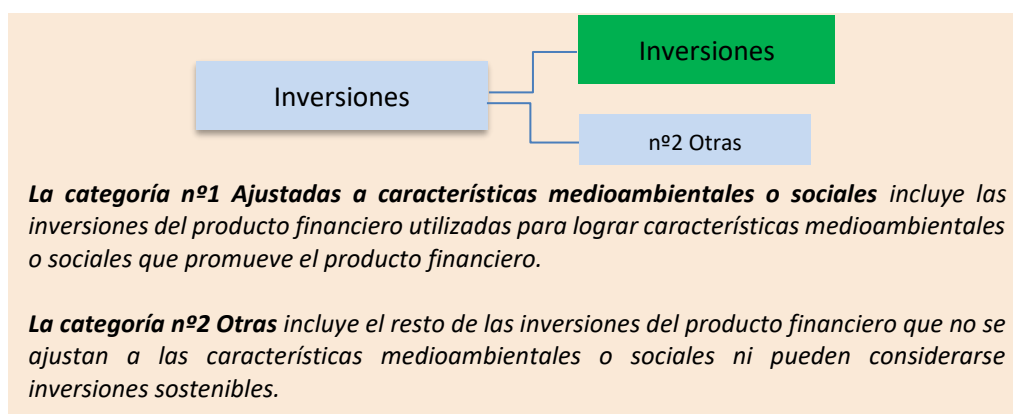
Inversiones

Inversiones

nº2 Otras

**La categoría nº1 Ajustadas a características medioambientales o sociales** incluye las inversiones del producto financiero utilizadas para lograr características medioambientales o sociales que promueve el producto financiero.

**La categoría nº2 Otras** incluye el resto de las inversiones del producto financiero que no se ajustan a las características medioambientales o sociales ni pueden considerarse inversiones sostenibles.